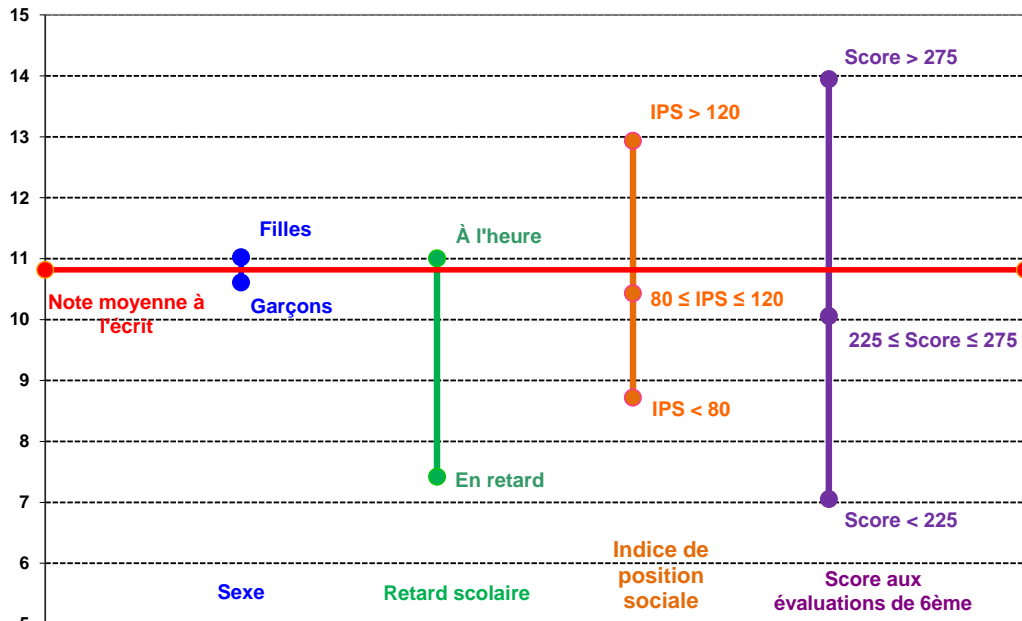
15
14
13
12
11
10
9
8
7
6
5

Score > 275
IPS > 120
Filles
À l'heure
Note moyenne à l'écrit
Garçons
80 ≤ IPS ≤ 120
225 ≤ Score ≤ 275
IPS < 80
En retard
Score < 225

Sexe
Retard scolaire
Indice de position sociale
Score aux évaluations de 6ème